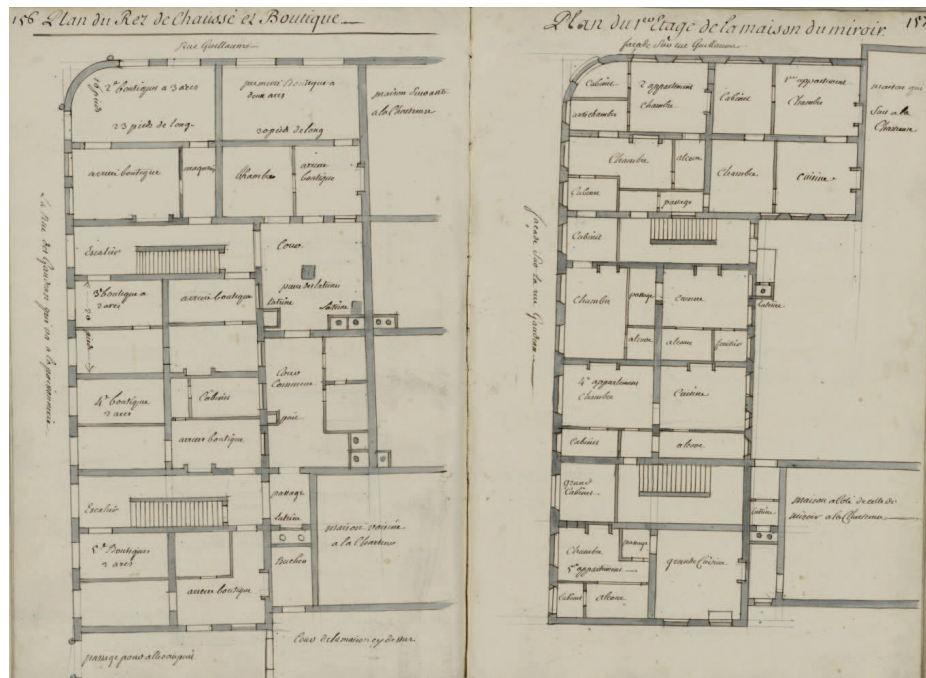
156 Plan du Rez de Chaussé et Boutique

Rue Guillaume

23 pieds

2e Boutique a 3 arcs

23 pieds de long

premier Boutique a deux arcs

20 pieds de long

maison Succedé a la Chartreuse

arrieré boutique

magazin

Chambre

arriere boutique

Escalier

Cour

puits de latrine

latrine

latrine

3e boutique a 2 arcs

arriere boutique

pieds

4e boutique 2 arcs

Cabinet

Cour Commune

arriere boutique

Escalier

passage

latrine

5e Boutique 2 arcs

Bucher

maison voisine a la Chartreuse

arriere boutique

La Rue des Gantiers par la 1e appartement

passage pour aller au jardin

Cour de la maison cy dessus

Plan du 1er Etage de la maison du miroir 157

façade sur rue Guillaume

Cabinet

2 appartement Chambre

Cabinet

1er appartement Chambre

maison qui Sur a la Chartreuse

antichambre

Chambre

alcove

Chambre

Cuisine

Cabinet

passage

Cabinet

Chambre

passage

Cuisine

latrine

alcove

alcove

Cabinet

4e appartement Chambre

Cuisine

Cabinet

alcove

façade sur la rue Gantier

Grand Cabinet

latrine

Maison a coté de celle du miroir a la Chartreuse

Chambre

passage

5e appartement

grande Cuisine

Cabinet

alcove